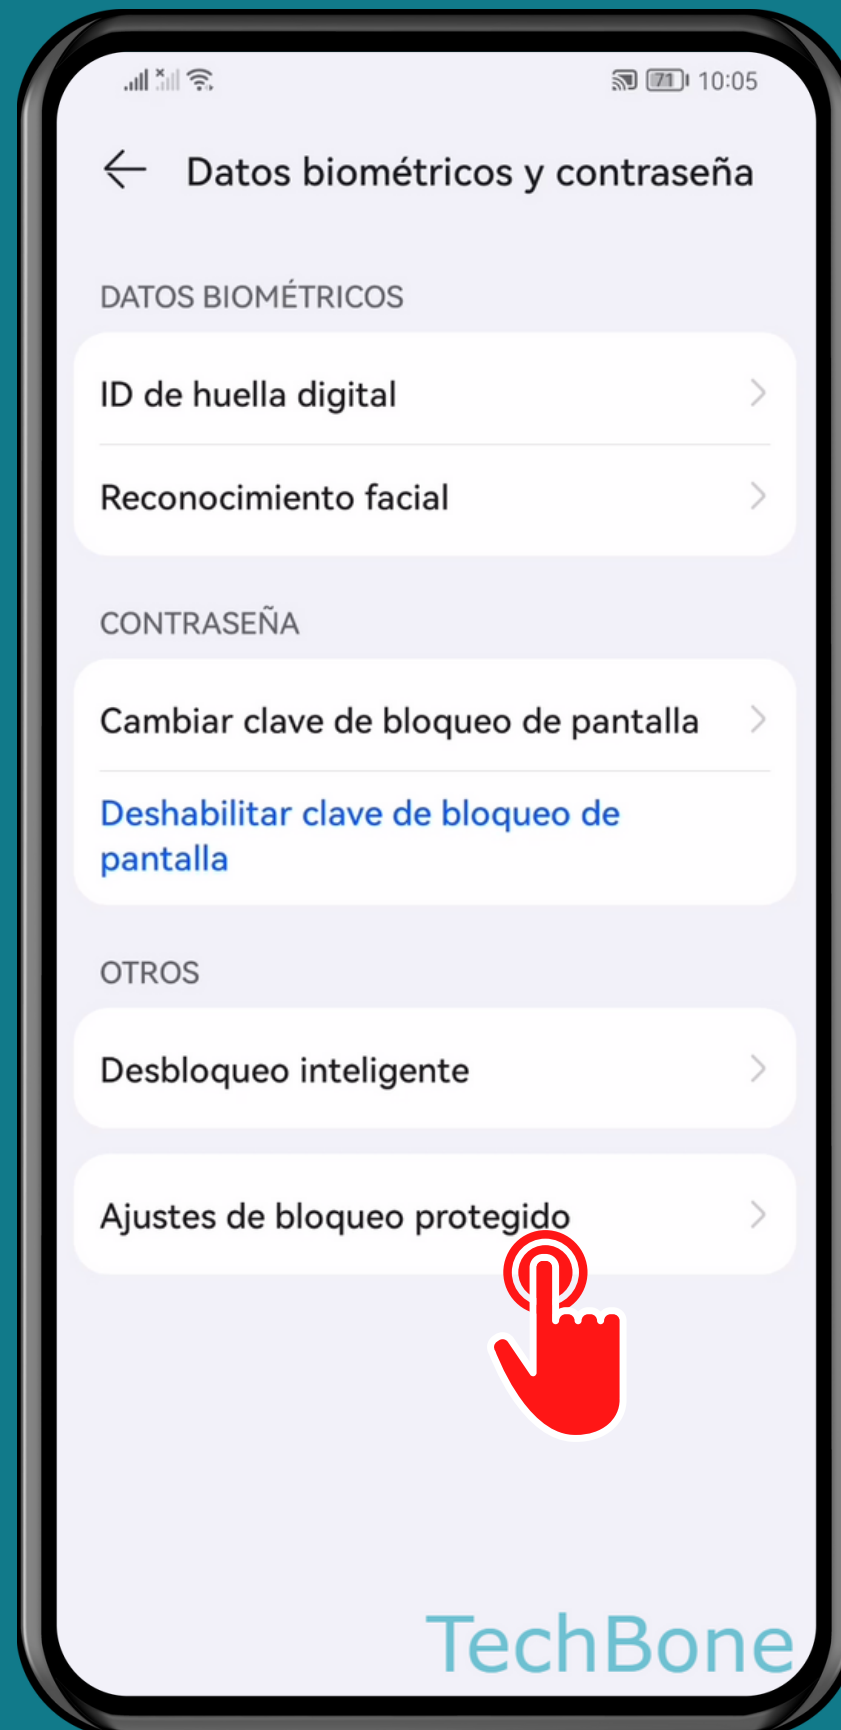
71 10:05

Datos biométricos y contraseña

DATOS BIOMÉTRICOS

ID de huella digital

Reconocimiento facial

CONTRASEÑA

Cambiar clave de bloqueo de pantalla

Deshabilitar clave de bloqueo de pantalla

OTROS

Desbloqueo inteligente

Ajustes de bloqueo protegido

TechBone